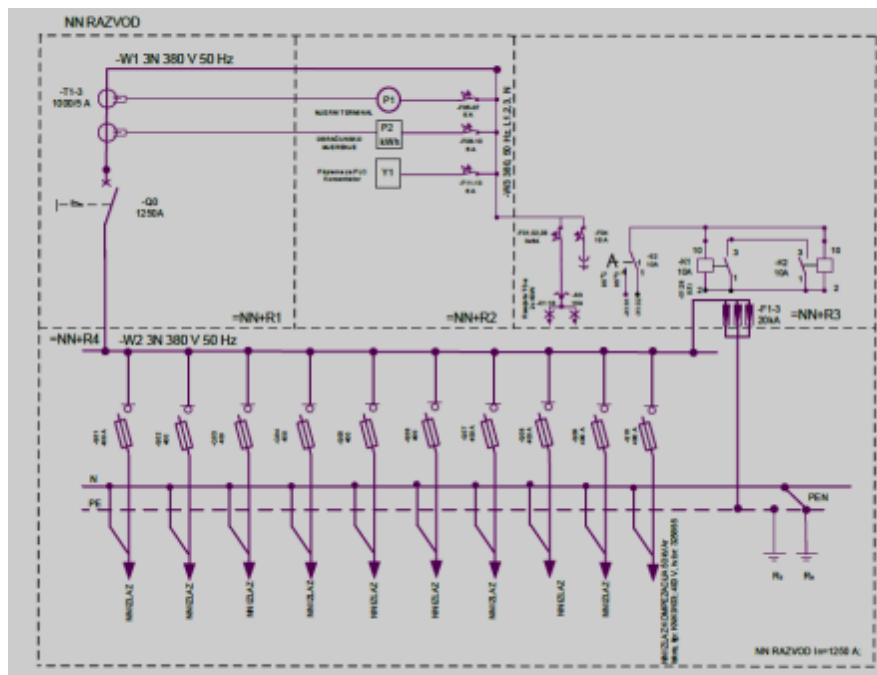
NN RAZVOD

-W1 3N 380 V 50 Hz

-T1-3
1000/5 A

P1

P2
kWh

Y1

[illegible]
-Q0
1250A

=NN+R1

=NN+R2

=NN+R3

=NN+R4

-W2 3N 380 V 50 Hz

-F1-3
30mA

A

10A

10A

N

PE

PEN

$R_z$

$R_a$

NN IZLAZ

NN IZLAZ

NN IZLAZ

NN IZLAZ

NN IZLAZ

NN IZLAZ

NN IZLAZ

NN IZLAZ

NN IZLAZ

NN IZLAZ

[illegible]

NN RAZVOD In=1250 A;